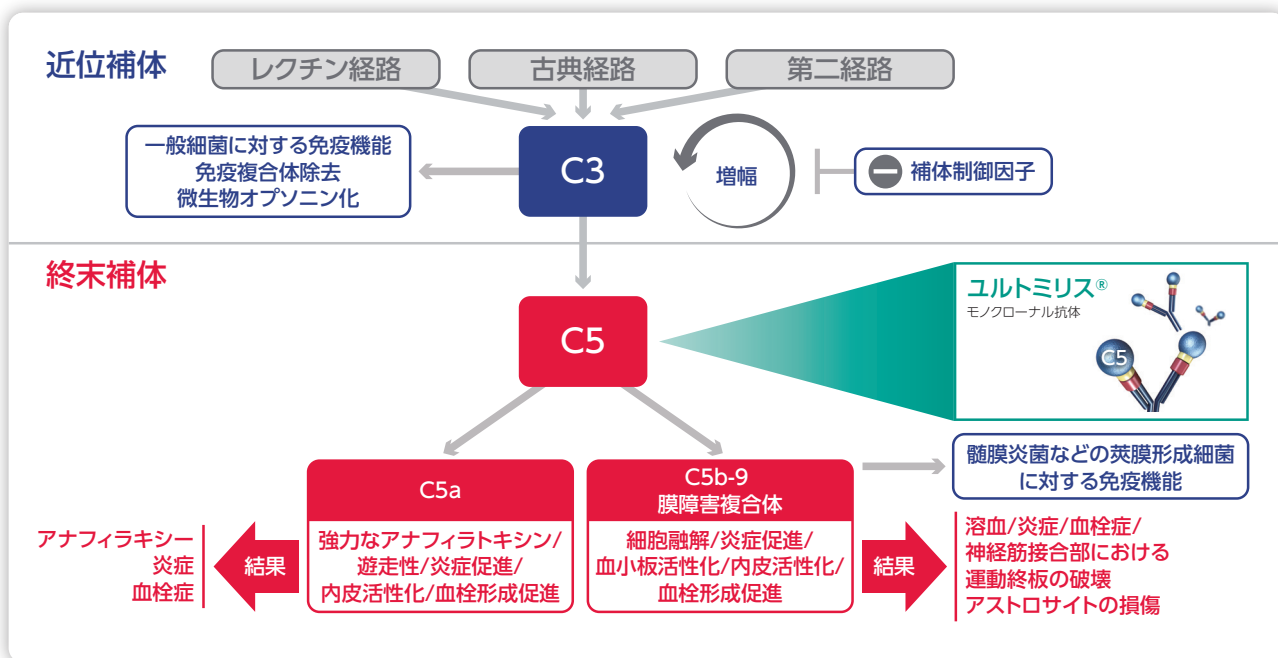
近位補体

レクチン経路

古典経路

第二経路

一般細菌に対する免疫機能
免疫複合体除去
微生物オプソニン化

C3

増幅

補体制御因子

終末補体

C5

ユルトミリス®
モノクローナル抗体

C5

C5a

C5b-9
膜障害複合体

髄膜炎菌などの莢膜形成細菌に対する免疫機能

アナフィラキシー
炎症
血栓症

結果

強力なアナフィラトキシン/遊走性/炎症促進/内皮活性化/血栓形成促進

細胞融解/炎症促進/血小板活性化/内皮活性化/血栓形成促進

結果

溶血/炎症/血栓症/
神経筋接合部における
運動終板の破壊
アストロサイトの損傷